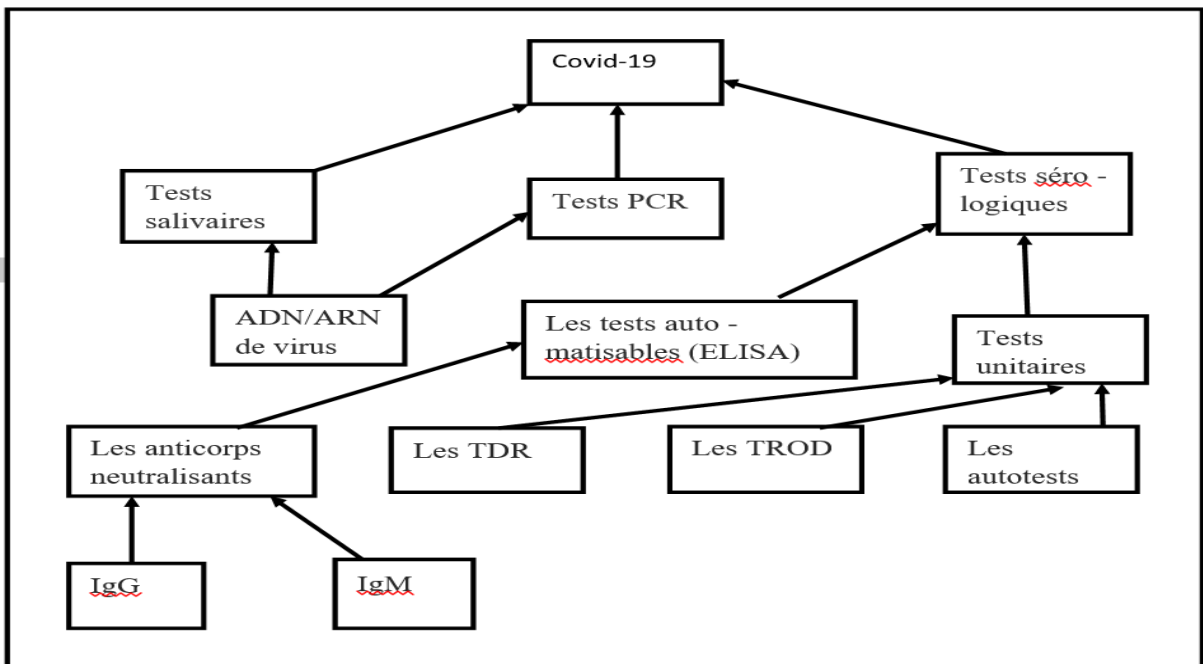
Covid-19

Tests salivaires

Tests PCR

Tests séro - logiques

ADN/ARN de virus

Les tests auto - matisables (ELISA)

Tests unitaires

Les anticorps neutralisants

Les TDR

Les TROD

Les autotests

IgG

IgM